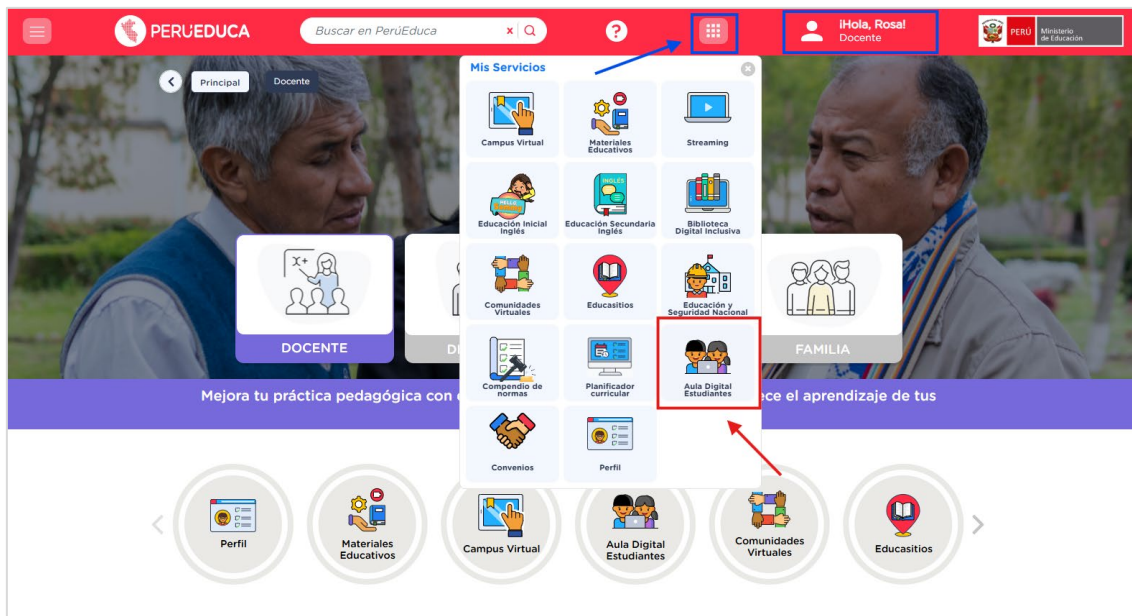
PERUEDUCA

Buscar en PerúEduca

¡Hola, Rosa!
Docente

PERÚ Ministerio de Educación

Principal Docente

Mis Servicios

Campus Virtual
Materiales Educativos
Streaming
Educación Inicial Inglés
Educación Secundaria Inglés
Biblioteca Digital Inclusiva
Comunidades Virtuales
Educasitios
Educación y Seguridad Nacional
Compendio de normas
Planificador curricular
Aula Digital Estudiantes
Convenios
Perfil

DOCENTE
D
FAMILIA

Mejora tu práctica pedagógica con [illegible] ece el aprendizaje de tus

Perfil
Materiales Educativos
Campus Virtual
Aula Digital Estudiantes
Comunidades Virtuales
Educasitios